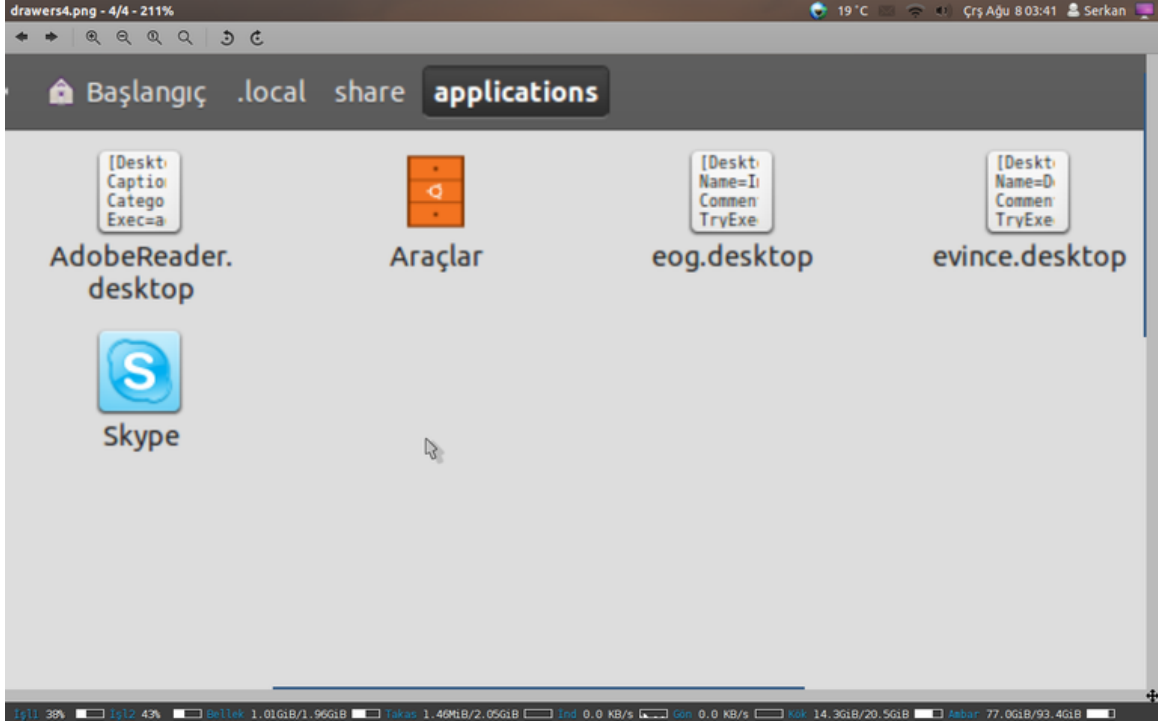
drawers4.png - 4/4 - 211%

19 °C Çrş Ağu 8 03:41 Serkan

Başlangıç .local share applications

[Deskt
Captio
Catego
Exec=a

AdobeReader.desktop

Araçlar

[Deskt
Name=I
Commen
TryExe

eog.desktop

[Deskt
Name=D
Commen
TryExe

evince.desktop

Skype

İşl1 38% İşl2 43% Bellek 1.01GiB/1.96GiB Takas 1.46MiB/2.05GiB İnd 0.0 KB/s Gön 0.0 KB/s Kök 14.3GiB/20.5GiB Ambar 77.0GiB/93.4GiB